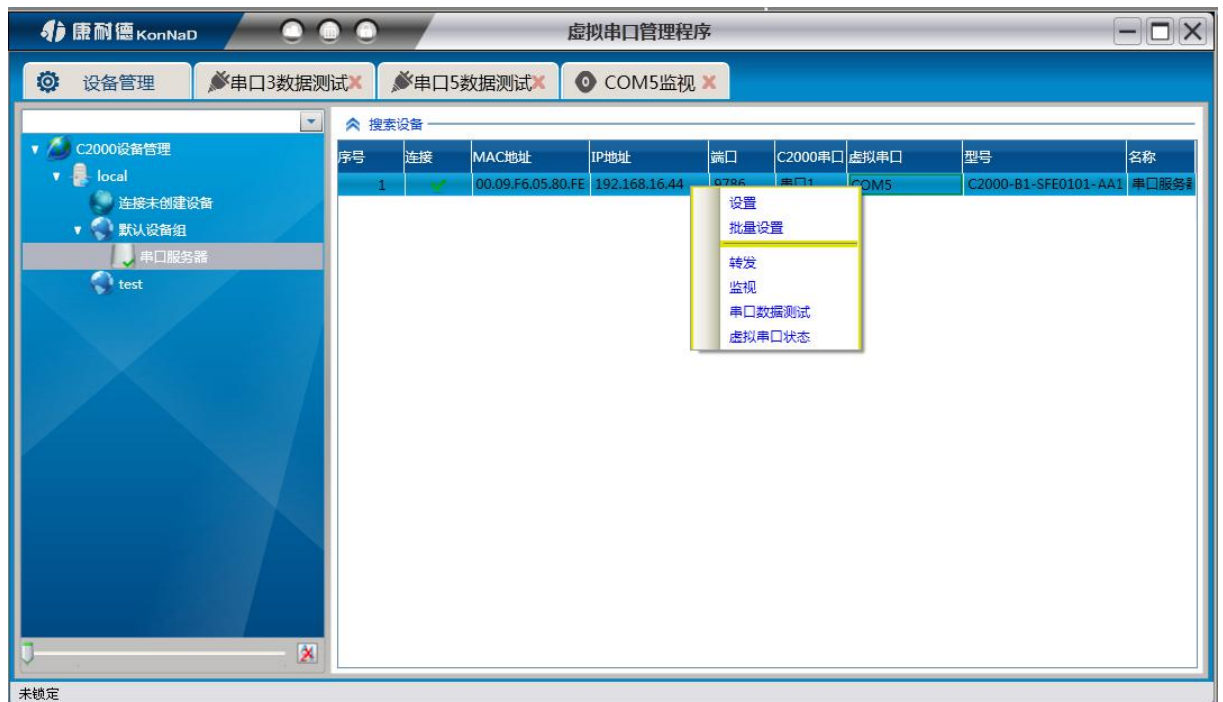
康耐德 KonNaD

虚拟串口管理程序

设备管理
串口3数据测试
串口5数据测试
COM5监视

C2000设备管理
local
连接未创建设备
默认设备组
串口服务器
test

搜索设备

| 序号 | 连接 | MAC地址 | IP地址 | 端口 | C2000串口 | 虚拟串口 | 型号 | 名称 |
|---|---|---|---|---|---|---|---|---|
| 1 | | 00.09.F6.05.80.FE | 192.168.16.44 | 9786 | 串口1 | COM5 | C2000-B1-SFE0101-AA1 | 串口服务 |

设置
批量设置
转发
监视
串口数据测试
虚拟串口状态

未锁定